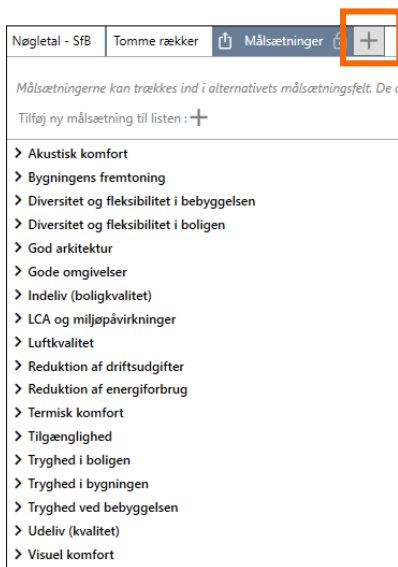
Nøgletal - SfB | Tomme rækker | Målsætninger | +

Målsætningerne kan trækkes ind i alternativets målsætningsfelt. De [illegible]

Tilføj ny målsætning til listen : +

> Akustisk komfort
> Bygningens fremtoning
> Diversitet og fleksibilitet i bebyggelsen
> Diversitet og fleksibilitet i boligen
> God arkitektur
> Gode omgivelser
> Indeliv (boligkvalitet)
> LCA og miljøpåvirkninger
> Luftkvalitet
> Reduktion af driftsudgifter
> Reduktion af energiforbrug
> Termisk komfort
> Tilgænglighed
> Tryghed i boligen
> Tryghed i bygningen
> Tryghed ved bebyggelsen
> Udeliv (kvalitet)
> Visuel komfort